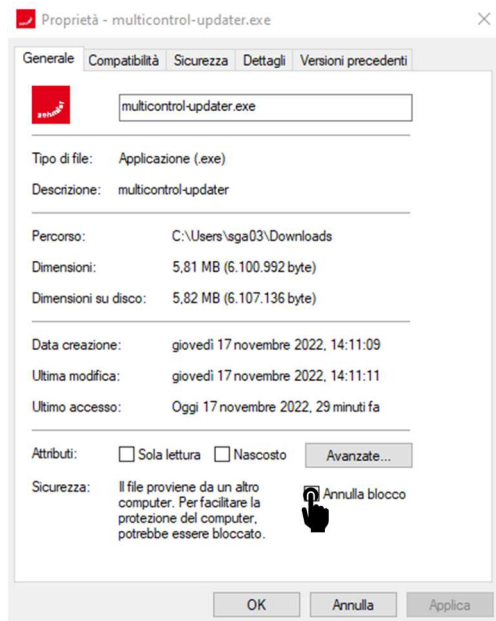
Proprietà - multicontrol-updater.exe

Generale | Compatibilità | Sicurezza | Dettagli | Versioni precedenti

multicontrol-updater.exe

Tipo di file: Applicazione (.exe)

Descrizione: multicontrol-updater

Percorso: C:\Users\sga03\Downloads

Dimensioni: 5,81 MB (6.100.992 byte)

Dimensioni su disco: 5,82 MB (6.107.136 byte)

Data creazione: giovedì 17 novembre 2022, 14:11:09

Ultima modifica: giovedì 17 novembre 2022, 14:11:11

Ultimo accesso: Oggi 17 novembre 2022, 29 minuti fa

Attributi: Sola lettura Nascosto Avanzate...

Sicurezza: Il file proviene da un altro computer. Per facilitare la protezione del computer, potrebbe essere bloccato. Annulla blocco

OK Annulla Applica